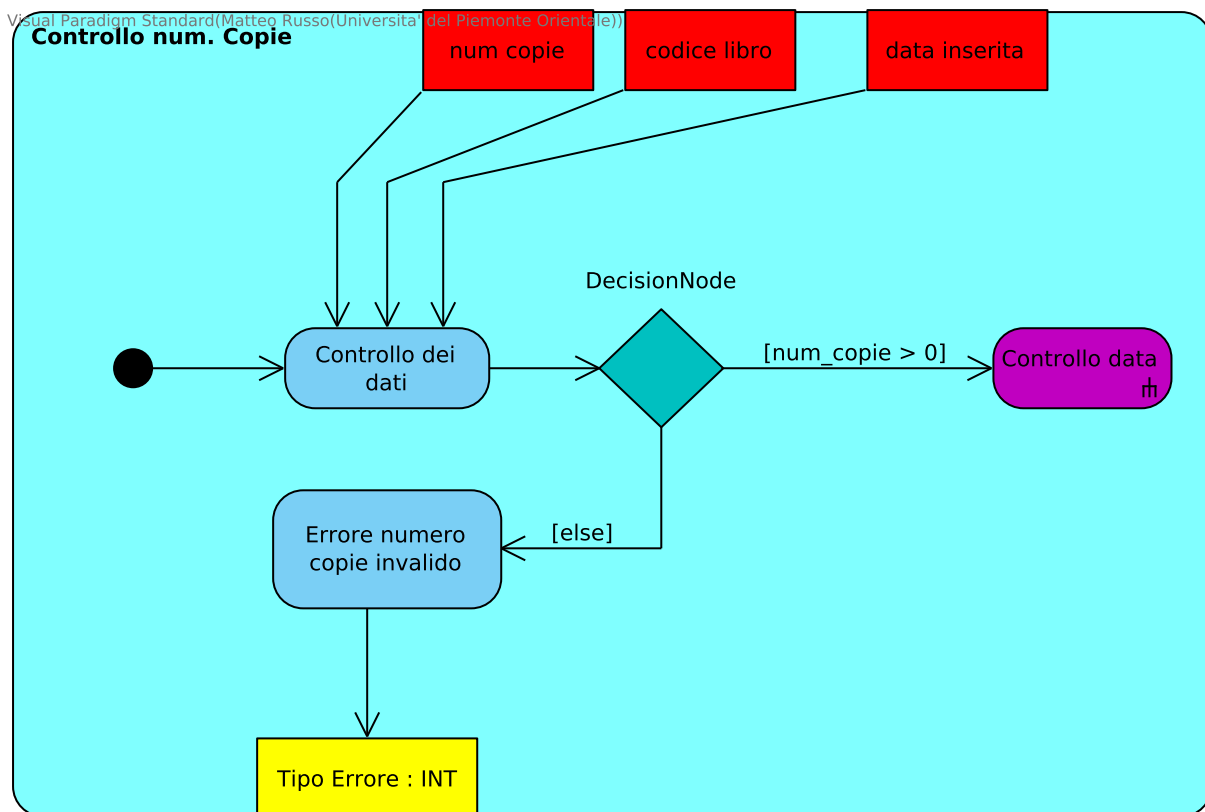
Visual Paradigm Standard(Matteo Russo(Universita' del Piemonte Orientale))

Controllo num. Copie

num copie

codice libro

data inserita

DecisionNode

Controllo dei dati

[num_copie > 0]

Controllo data

[else]

Errore numero copie invalido

Tipo Errore : INT